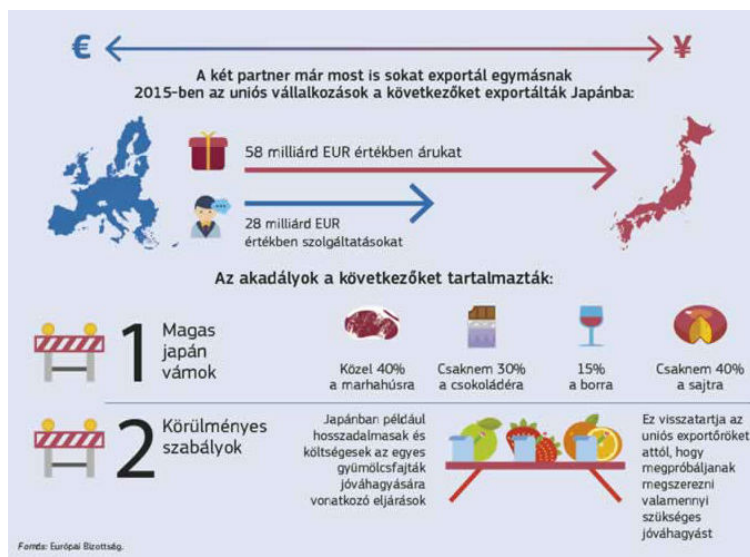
€ ¥

A két partner már most is sokat exportál egymásnak
2015-ben az uniós vállalkozások a következőket exportálták Japánba:

58 milliárd EUR értékben árukat

28 milliárd EUR értékben szolgáltatásokat

Az akadályok a következőket tartalmazták:

1 Magas japán vámok

Közel 40% a marhahúsra

Csaknem 30% a csokoládéra

15% a borra

Csaknem 40% a sajtra

2 Körülményes szabályok

Japánban például hosszadalmasak és költségesek az egyes gyümölcsfajták jóváhagyására vonatkozó eljárások

Ez visszatartja az uniós exportőröket attól, hogy megpróbáljanak megszerezni valamennyi szükséges jóváhagyást

Forrás: Európai Bizottság.